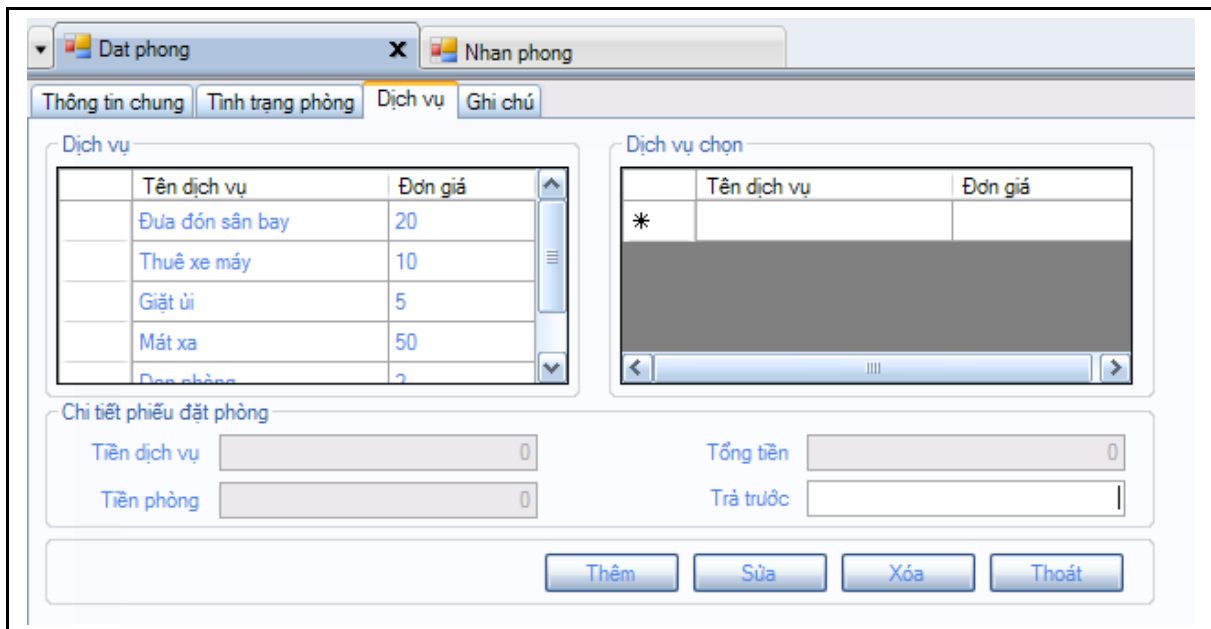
Dat phong X Nhan phong

Thông tin chung | Tình trạng phòng | Dịch vụ | Ghi chú

Dịch vụ

| | Tên dịch vụ | Đơn giá |
|---|---|---|
| | Đưa đón sân bay | 20 |
| | Thuê xe máy | 10 |
| | Giặt ủi | 5 |
| | Mát xa | 50 |
| | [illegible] | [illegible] |

Dịch vụ chọn

| | Tên dịch vụ | Đơn giá |
|---|---|---|
| * | | |

Chi tiết phiếu đặt phòng

Tiền dịch vụ 0

Tổng tiền 0

Tiền phòng 0

Trả trước

Thêm Sửa Xóa Thoát